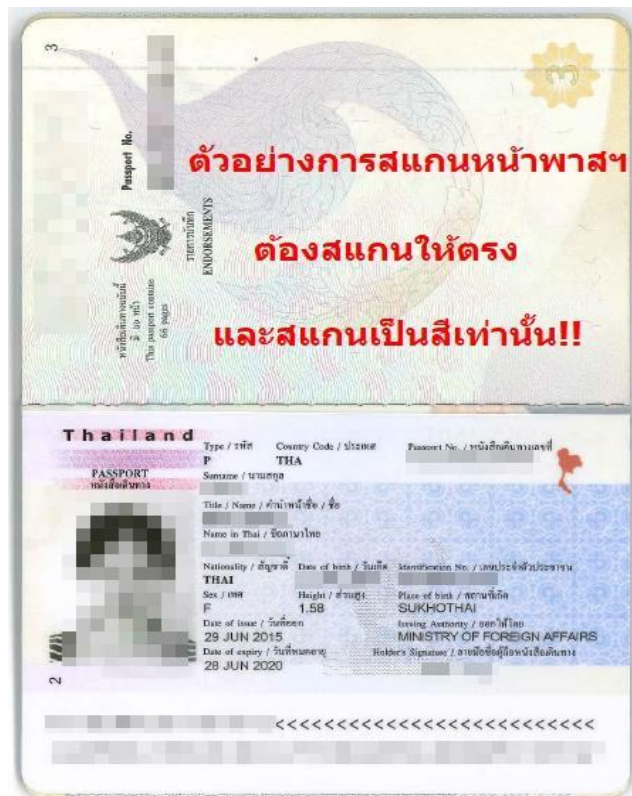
3

Passport No. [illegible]

รายการสลักหลัง
ENDORSEMENTS

หนังสือเดินทางเล่มนี้ มี ๖๖ หน้า
This passport contains 66 pages

๓

ตัวอย่างการสแกนหน้าพาสฯ

ต้องสแกนให้ตรง

และสแกนเป็นสีเท่านั้น!!

Thailand
PASSPORT
หนังสือเดินทาง

Type / ประเภท
P
Country Code / รหัสประเทศ
THA
Passport No. / หนังสือเดินทางเลขที่
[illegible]

Surname / นามสกุล
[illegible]

Title / Name / คำนำหน้าชื่อ / ชื่อ
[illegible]

Name in Thai / ชื่อภาษาไทย
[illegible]

Nationality / สัญชาติ
THAI
Date of birth / วันเกิด
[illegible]
Identification No. / เลขประจำตัวประชาชน
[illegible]

Sex / เพศ
F
Height / ส่วนสูง
1.58
Place of birth / สถานที่เกิด
SUKHOTHAI

Date of issue / วันที่ออก
29 JUN 2015
Issuing Authority / ออกให้โดย
MINISTRY OF FOREIGN AFFAIRS

Date of expiry / วันที่หมดอายุ
28 JUN 2020
Holder's Signature / ลายมือชื่อผู้ถือหนังสือเดินทาง

2

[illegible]<<<<<<<<<<<<<<<<<<<<<<<<<<<
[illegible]